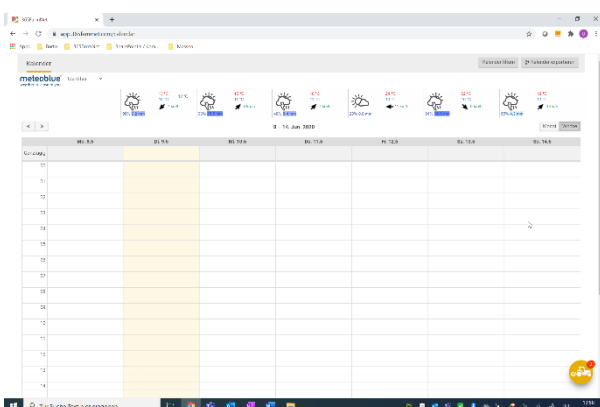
SCPo ...

app.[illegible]

Kalender

Kalender filtern

Kalender exportieren

meteoblue

Mo. 8.6 | Di. 9.6 | Mi. 10.6 | Do. 11.6 | Fr. 12.6 | Sa. 13.6 | So. 14.6

8 - 14. Juni 2020

Monat

Woche

Ganztägig

00

01

02

03

04

05

06

07

08

09

10

11

12

13

14